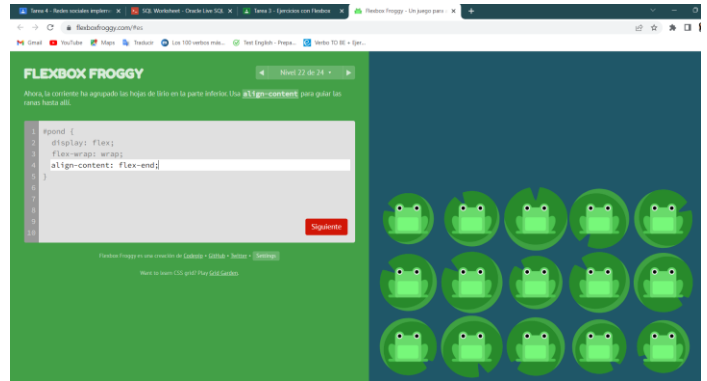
Tarea 4 - Redes sociales empleo × | SQL Worksheet - Oracle Live SQL × | Tarea 3 - Ejercicios con Flexbox × | Flexbox Froggy - Un juego para × | +

flexboxfroggy.com/#es

Gmail | YouTube | Maps | Traducir | Los 100 verbos más... | Test English - Prepa... | Verbo TO BE + Ejer...

FLEXBOX FROGGY

◄ Nivel 22 de 24 ▾ ►

Ahora, la corriente ha agrupado las hojas de lirio en la parte inferior. Usa align-content para guiar las ranas hasta allí.

1 #pond {
2 display: flex;
3 flex-wrap: wrap;
4 align-content: flex-end;
5 }
6
7
8
9
10

Siguiente

Flexbox Froggy es una creación de Codepip • GitHub • Twitter • Settings

Want to learn CSS grid? Play Grid Garden.